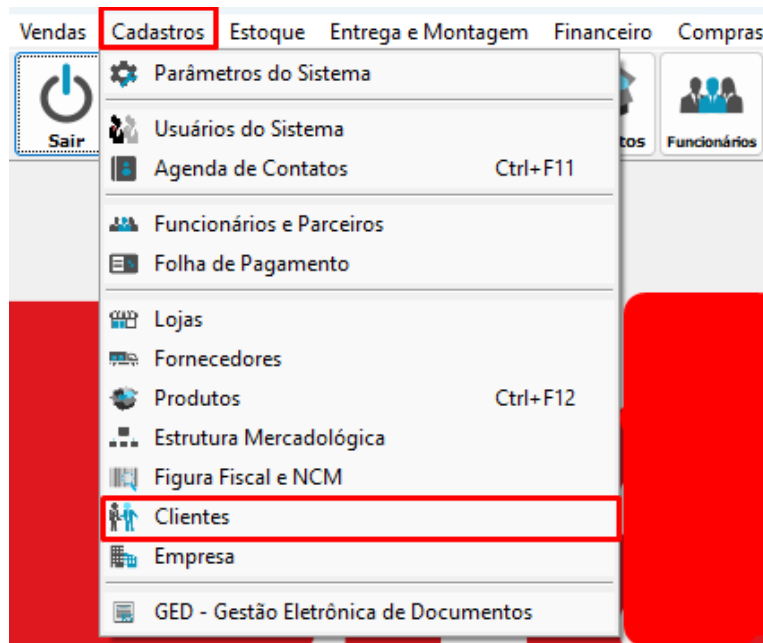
Vendas Cadastros Estoque Entrega e Montagem Financeiro Compras

Sair

tos

Funcionários

Parâmetros do Sistema

Usuários do Sistema

Agenda de Contatos Ctrl+F11

Funcionários e Parceiros

Folha de Pagamento

Lojas

Fornecedores

Produtos Ctrl+F12

Estrutura Mercadológica

Figura Fiscal e NCM

Clientes

Empresa

GED - Gestão Eletrônica de Documentos